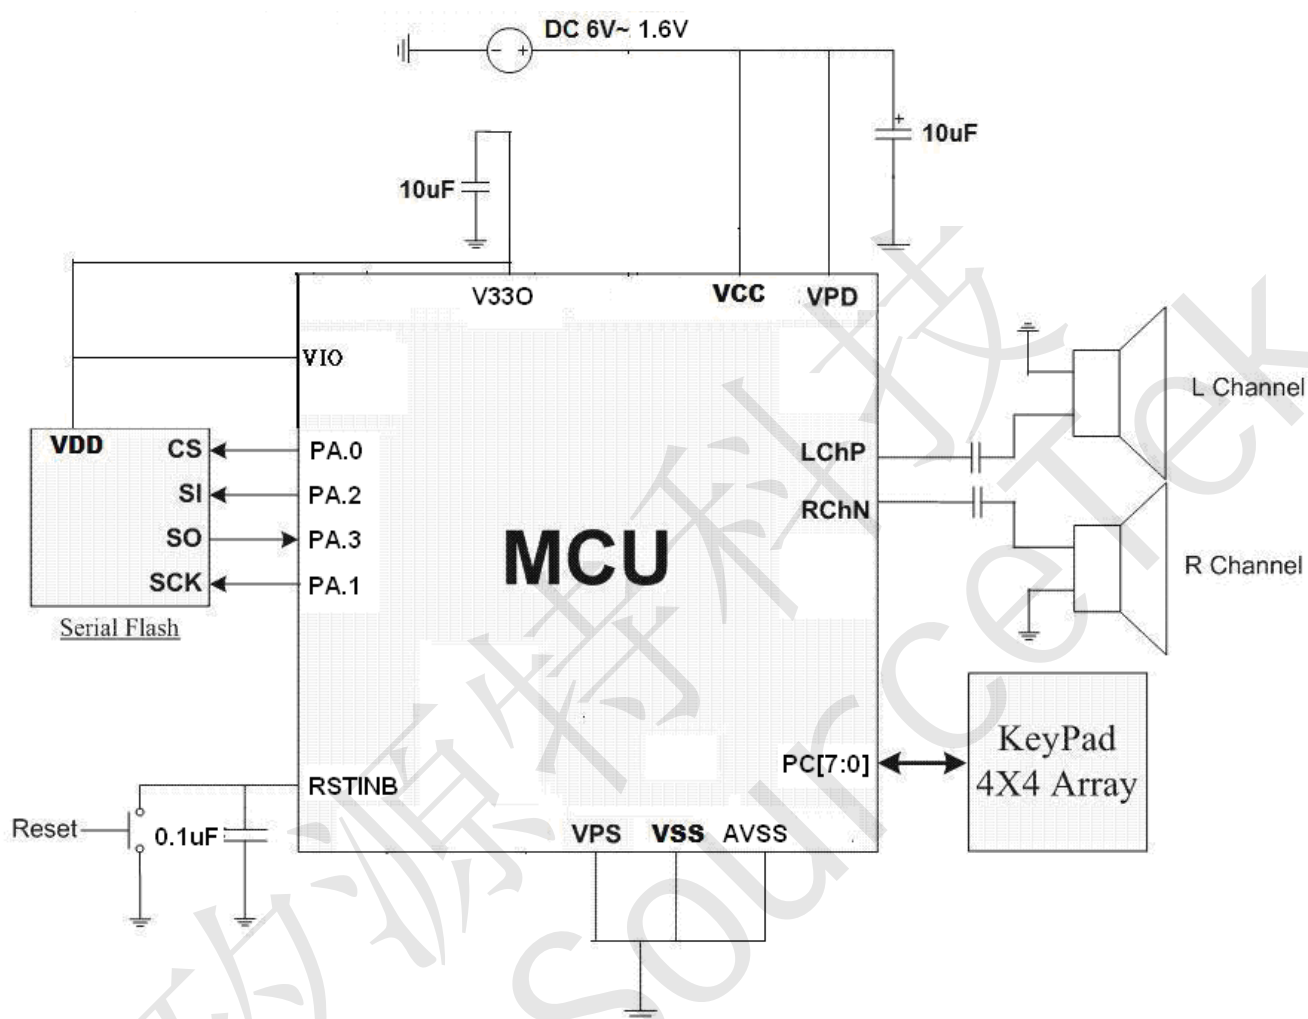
DC 6V~ 1.6V

10uF

10uF

V33O

VCC

VPD

VIO

VDD

CS

SI

SO

SCK

Serial Flash

PA.0

PA.2

PA.3

PA.1

MCU

LChP

RChN

L Channel

R Channel

KeyPad 4X4 Array

PC[7:0]

RSTINB

Reset

0.1uF

VPS

VSS

AVSS

内源特科技

Sourcetek